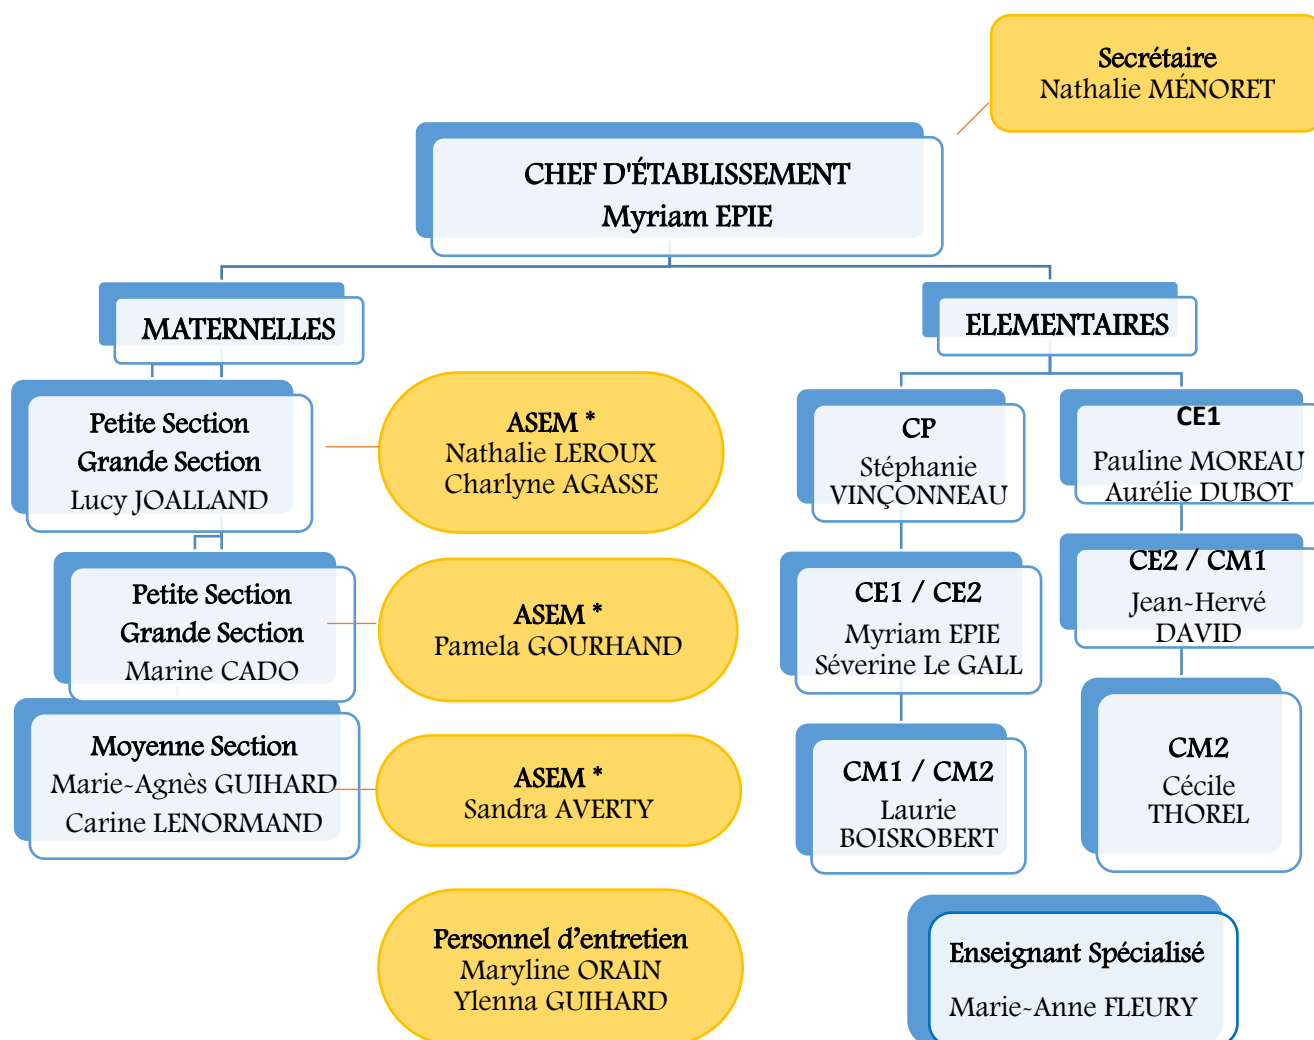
Secrétaire
Nathalie MÉNORET

CHEF D'ÉTABLISSEMENT
Myriam EPIE

MATERNELLES

ELEMENTAIRES

Petite Section
Grande Section
Lucy JOALLAND

ASEM *
Nathalie LEROUX
Charlyne AGASSE

Petite Section
Grande Section
Marine CADO

ASEM *
Pamela GOURHAND

Moyenne Section
Marie-Agnès GUIHARD
Carine LENORMAND

ASEM *
Sandra AVERTY

Personnel d'entretien
Maryline ORAIN
Ylenna GUIHARD

CP
Stéphanie
VINÇONNEAU

CE1
Pauline MOREAU
Aurélie DUBOT

CE1 / CE2
Myriam EPIE
Séverine Le GALL

CE2 / CM1
Jean-Hervé
DAVID

CM1 / CM2
Laurie
BOISROBERT

CM2
Cécile
THOREL

Enseignant Spécialisé
Marie-Anne FLEURY